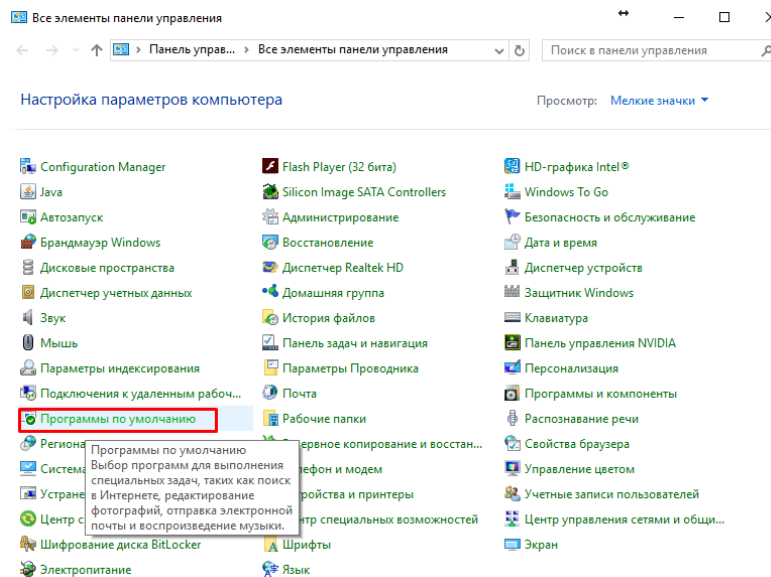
Все элементы панели управления

Панель управ... › Все элементы панели управления

Поиск в панели управления

Настройка параметров компьютера

Просмотр: Мелкие значки ▾

Configuration Manager
Java
Автозапуск
Брандмауэр Windows
Дисковые пространства
Диспетчер учетных данных
Звук
Мышь
Параметры индексирования
Подключения к удаленным рабоч...
Программы по умолчанию
Регионал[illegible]
Система
Устрой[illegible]
Центр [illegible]
Шифрование диска BitLocker
Электропитание

Flash Player (32 бита)
Silicon Image SATA Controllers
Администрирование
Восстановление
Диспетчер Realtek HD
Домашняя группа
История файлов
Панель задач и навигация
Параметры Проводника
Почта
Рабочие папки
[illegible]ервное копирование и восстан...
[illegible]ефон и модем
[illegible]ойства и принтеры
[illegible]нтр специальных возможностей
Шрифты
Язык

HD-графика Intel®
Windows To Go
Безопасность и обслуживание
Дата и время
Диспетчер устройств
Защитник Windows
Клавиатура
Панель управления NVIDIA
Персонализация
Программы и компоненты
Распознавание речи
Свойства браузера
Управление цветом
Учетные записи пользователей
Центр управления сетями и общи...
Экран

Программы по умолчанию
Выбор программ для выполнения специальных задач, таких как поиск в Интернете, редактирование фотографий, отправка электронной почты и воспроизведение музыки.